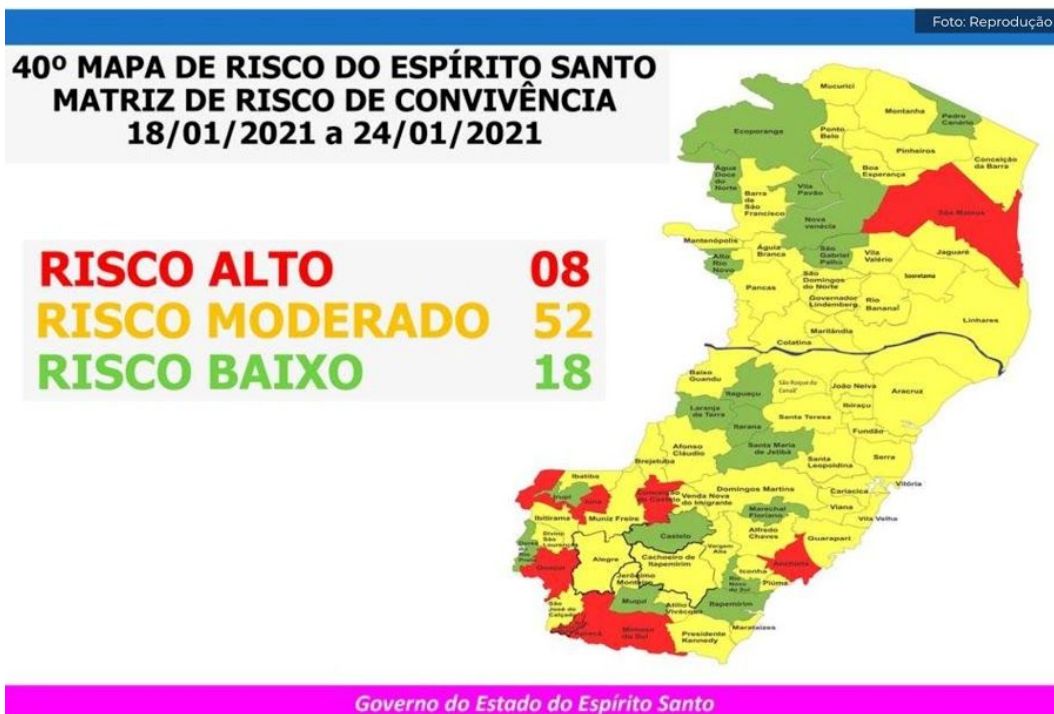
Foto: Reprodução

40º MAPA DE RISCO DO ESPÍRITO SANTO
MATRIZ DE RISCO DE CONVIVÊNCIA
18/01/2021 a 24/01/2021

RISCO ALTO 08
RISCO MODERADO 52
RISCO BAIXO 18

Mucurici
Montanha
Pedro Canário
Ecoporanga
Ponto Belo
Pinheiros
Conceição da Barra
Boa Esperança
Água Doce do Norte
Vila Pavão
Barra de São Francisco
São Mateus
Nova Venécia
Mantenópolis
Águia Branca
São Gabriel da Palha
Vila Valério
Jaguaré
Alto Rio Novo
Sooretama
São Domingos do Norte
Pancas
Governador Lindenberg
Rio Bananal
Linhares
Marilândia
Colatina
Baixo Guandu
São Roque do Canaã
João Neiva
Aracruz
Itaguaçu
Ibiraçu
Laranja da Terra
Santa Teresa
Itarana
Fundão
Afonso Cláudio
Santa Maria de Jetibá
Serra
Brejetuba
Santa Leopoldina
Ibatiba
Domingos Martins
Vitória
Iúna
Irupi
Conceição do Castelo
Venda Nova do Imigrante
Cariacica
Viana
Ibitirama
Muniz Freire
Marechal Floriano
Vila Velha
Divino São Lourenço
Alfredo Chaves
Dores do Rio Preto
Castelo
Guarapari
Guaçuí
Alegre
Vargem Alta
Cachoeiro de Itapemirim
Anchieta
Jerônimo Monteiro
Iconha
Rio Novo do Sul
Piúma
São José do Calçado
Muqui
Itapemirim
Atílio Vivácqua
Bom Jesus do Norte
Apiacá
Mimoso do Sul
Marataízes
Presidente Kennedy

Governo do Estado do Espírito Santo